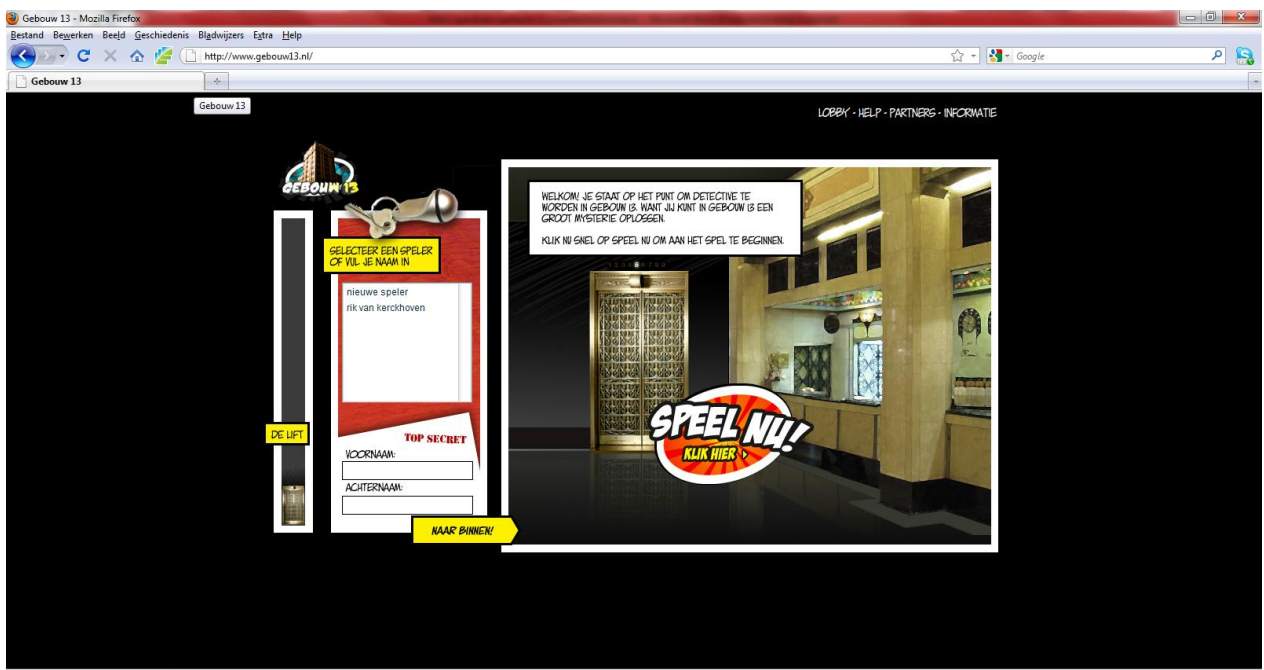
Gebouw 13 - Mozilla Firefox

Bestand Bewerken Beeld Geschiedenis Bladwijzers Extra Help

http://www.gebouw13.nl/

Google

Gebouw 13

Gebouw 13

LOBBY - HELP - PARTNERS - INFORMATIE

GEBOUW 13

SELECTEER EEN SPELER OF VUL JE NAAM IN

nieuwe speler
rik van kerckhoven

DE LIFT

TOP SECRET

VOORNAAM:

ACHTERNAAM:

NAAR BINNEN!

WELKOM! JE STAAT OP HET PUNT OM DETECTIVE TE WORDEN IN GEBOUW 13. WANT JIJ KUNT IN GEBOUW 13 EEN GROOT MYSTERIE OPLOSSEN.

KLIK NU SNEL OP SPEEL NU OM AAN HET SPEL TE BEGINNEN.

SPEEL NU!
KLIK HIER